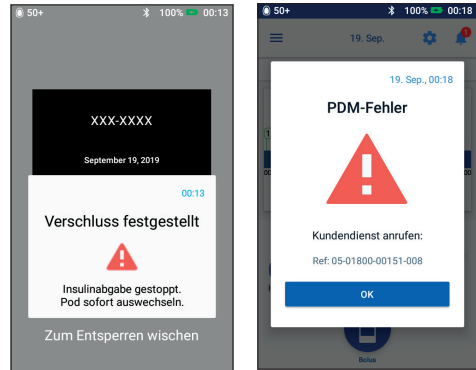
50+ 100% 00:13

XXX-XXXX

September 19, 2019

00:13

Verschluss festgestellt

Insulinabgabe gestoppt. Pod sofort auswechseln.

Zum Entsperren wischen

50+ 100% 00:18

19. Sep.

1

19. Sep., 00:18

PDM-Fehler

Kundendienst anrufen:

Ref: 05-01800-00151-008

OK

Bolus